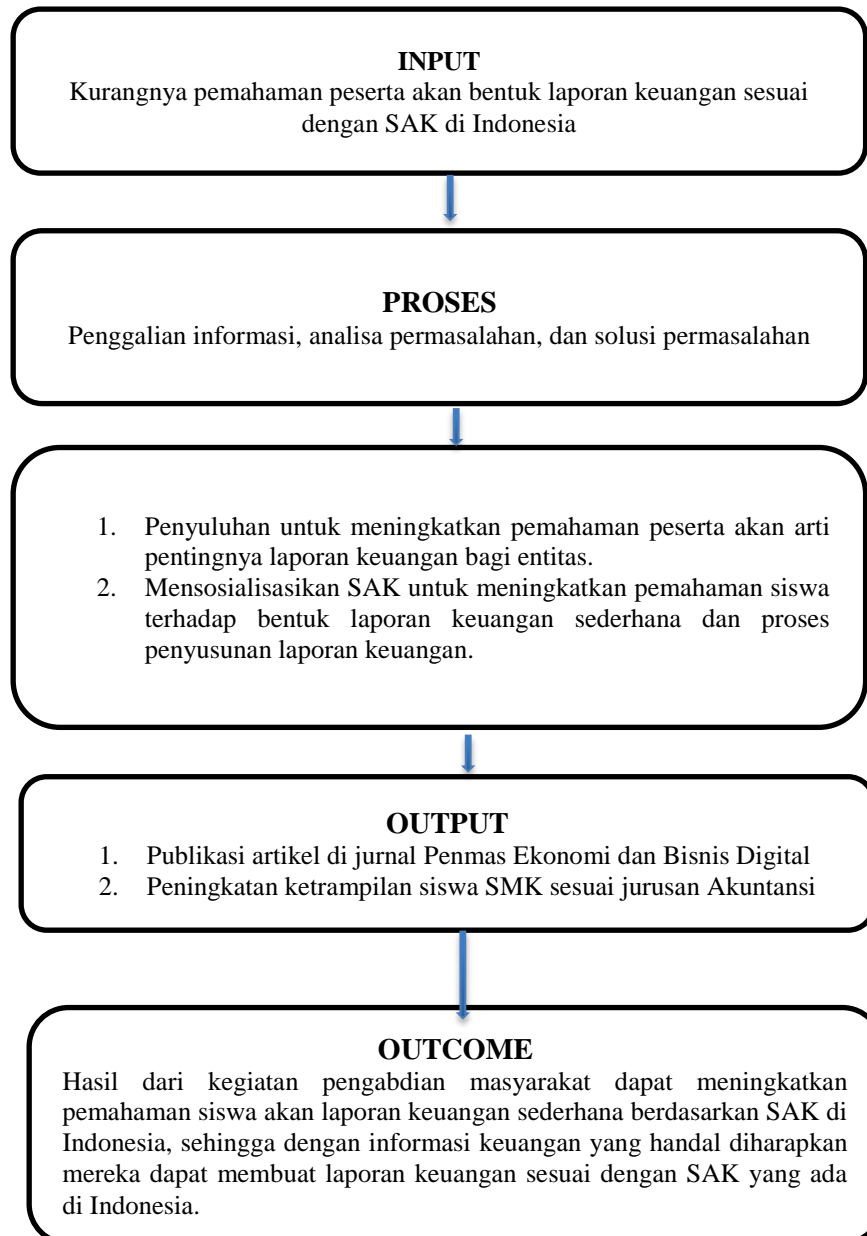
INPUT
Kurangnya pemahaman peserta akan bentuk laporan keuangan sesuai dengan SAK di Indonesia

PROSES
Penggalian informasi, analisa permasalahan, dan solusi permasalahan

1. Penyuluhan untuk meningkatkan pemahaman peserta akan arti pentingnya laporan keuangan bagi entitas.
2. Mensosialisasikan SAK untuk meningkatkan pemahaman siswa terhadap bentuk laporan keuangan sederhana dan proses penyusunan laporan keuangan.

OUTPUT
1. Publikasi artikel di jurnal Penmas Ekonomi dan Bisnis Digital
2. Peningkatan ketrampilan siswa SMK sesuai jurusan Akuntansi

OUTCOME
Hasil dari kegiatan pengabdian masyarakat dapat meningkatkan pemahaman siswa akan laporan keuangan sederhana berdasarkan SAK di Indonesia, sehingga dengan informasi keuangan yang handal diharapkan mereka dapat membuat laporan keuangan sesuai dengan SAK yang ada di Indonesia.